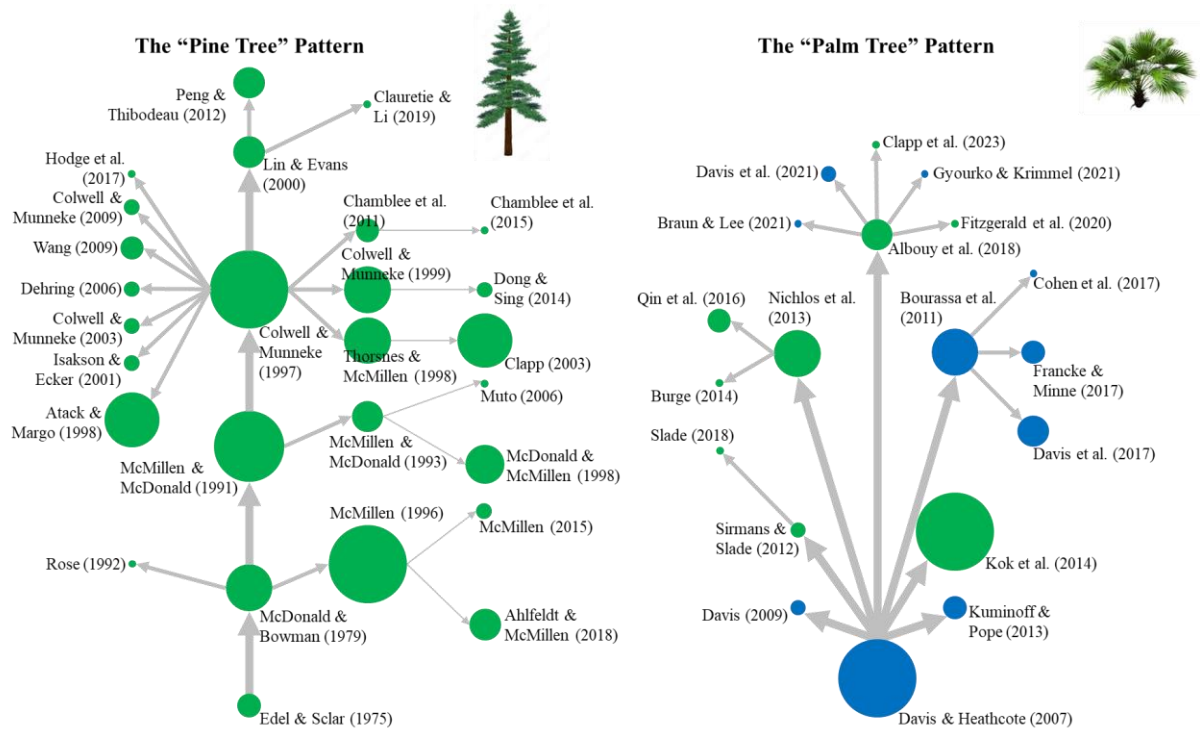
The "Pine Tree" Pattern

Peng & Thibodeau (2012)

Clauretie & Li (2019)

Lin & Evans (2000)

Hodge et al. (2017)

Colwell & Munneke (2009)

Wang (2009)

Dehring (2006)

Colwell & Munneke (2003)

Isakson & Ecker (2001)

Atack & Margo (1998)

Chamblee et al. (2011)

Chamblee et al. (2015)

Colwell & Munneke (1999)

Dong & Sing (2014)

Colwell & Munneke (1997)

Thorsnes & McMillen (1998)

Clapp (2003)

Muto (2006)

McMillen & McDonald (1991)

McMillen & McDonald (1993)

McDonald & McMillen (1998)

McMillen (1996)

McMillen (2015)

Rose (1992)

McDonald & Bowman (1979)

Ahlfeldt & McMillen (2018)

Edel & Sclar (1975)

The "Palm Tree" Pattern

Clapp et al. (2023)

Davis et al. (2021)

Gyourko & Krimmel (2021)

Braun & Lee (2021)

Fitzgerald et al. (2020)

Albouy et al. (2018)

Cohen et al. (2017)

Qin et al. (2016)

Nichlos et al. (2013)

Bourassa et al. (2011)

Francke & Minne (2017)

Burge (2014)

Davis et al. (2017)

Slade (2018)

Sirmans & Slade (2012)

Kok et al. (2014)

Davis (2009)

Kuminoff & Pope (2013)

Davis & Heathcote (2007)